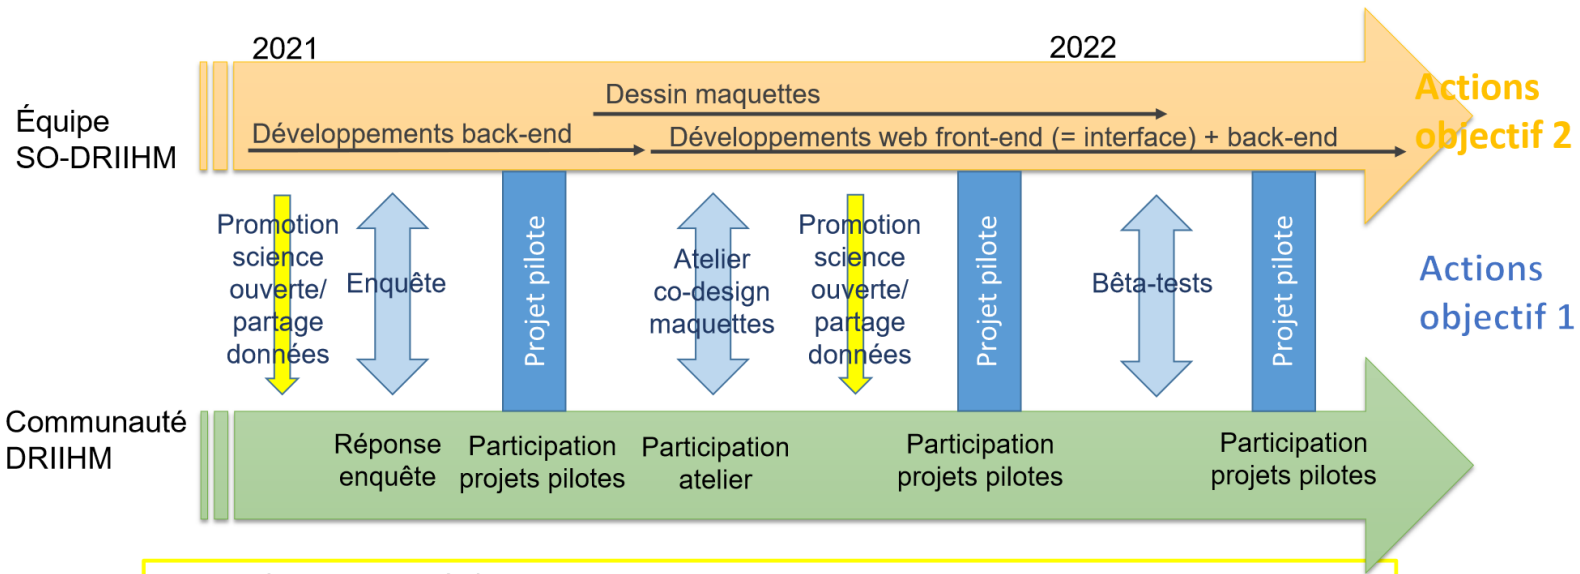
2021

2022

Équipe SO-DRIIHM

Dessin maquettes

Développements back-end

Développements web front-end (= interface) + back-end

Actions objectif 2

Promotion science ouverte/ partage données

Enquête

Projet pilote

Atelier co-design maquettes

Promotion science ouverte/ partage données

Projet pilote

Bêta-tests

Projet pilote

Actions objectif 1

Communauté DRIIHM

Réponse enquête

Participation projets pilotes

Participation atelier

Participation projets pilotes

Participation projets pilotes